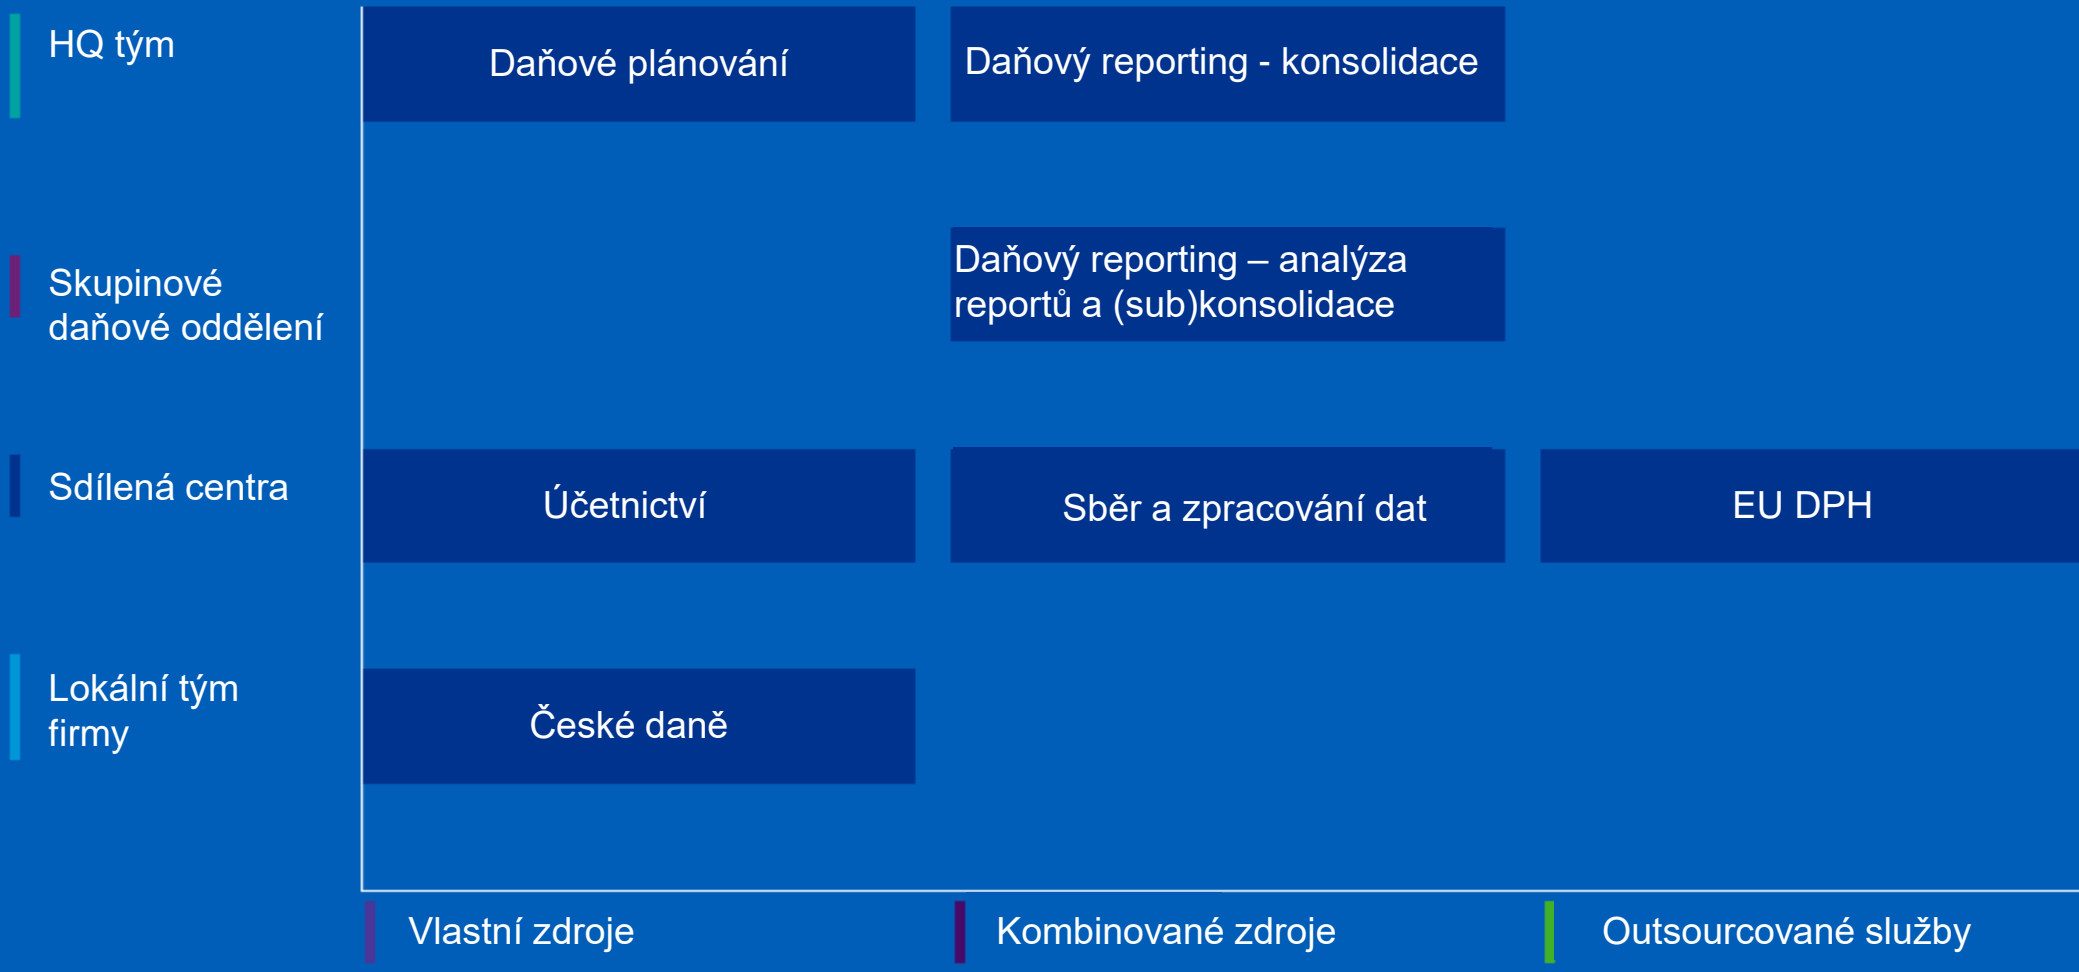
HQ tým

Skupinové daňové oddělení

Sdílená centra

Lokální tým firmy

Daňové plánování

Daňový reporting - konsolidace

Daňový reporting – analýza reportů a (sub)konsolidace

Účetnictví

Sběr a zpracování dat

EU DPH

České daně

Vlastní zdroje

Kombinované zdroje

Outsourcované služby